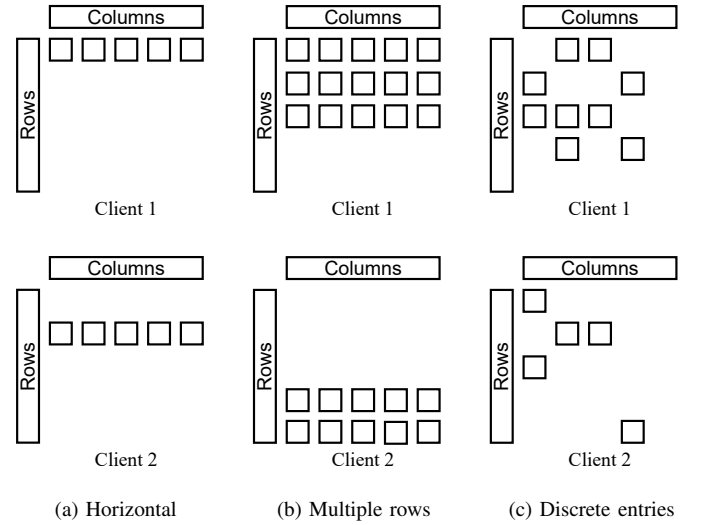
Columns

Rows

Client 1

Columns

Rows

Client 1

Columns

Rows

Client 1

Columns

Rows

Client 2

Columns

Rows

Client 2

Columns

Rows

Client 2

(a) Horizontal

(b) Multiple rows

(c) Discrete entries